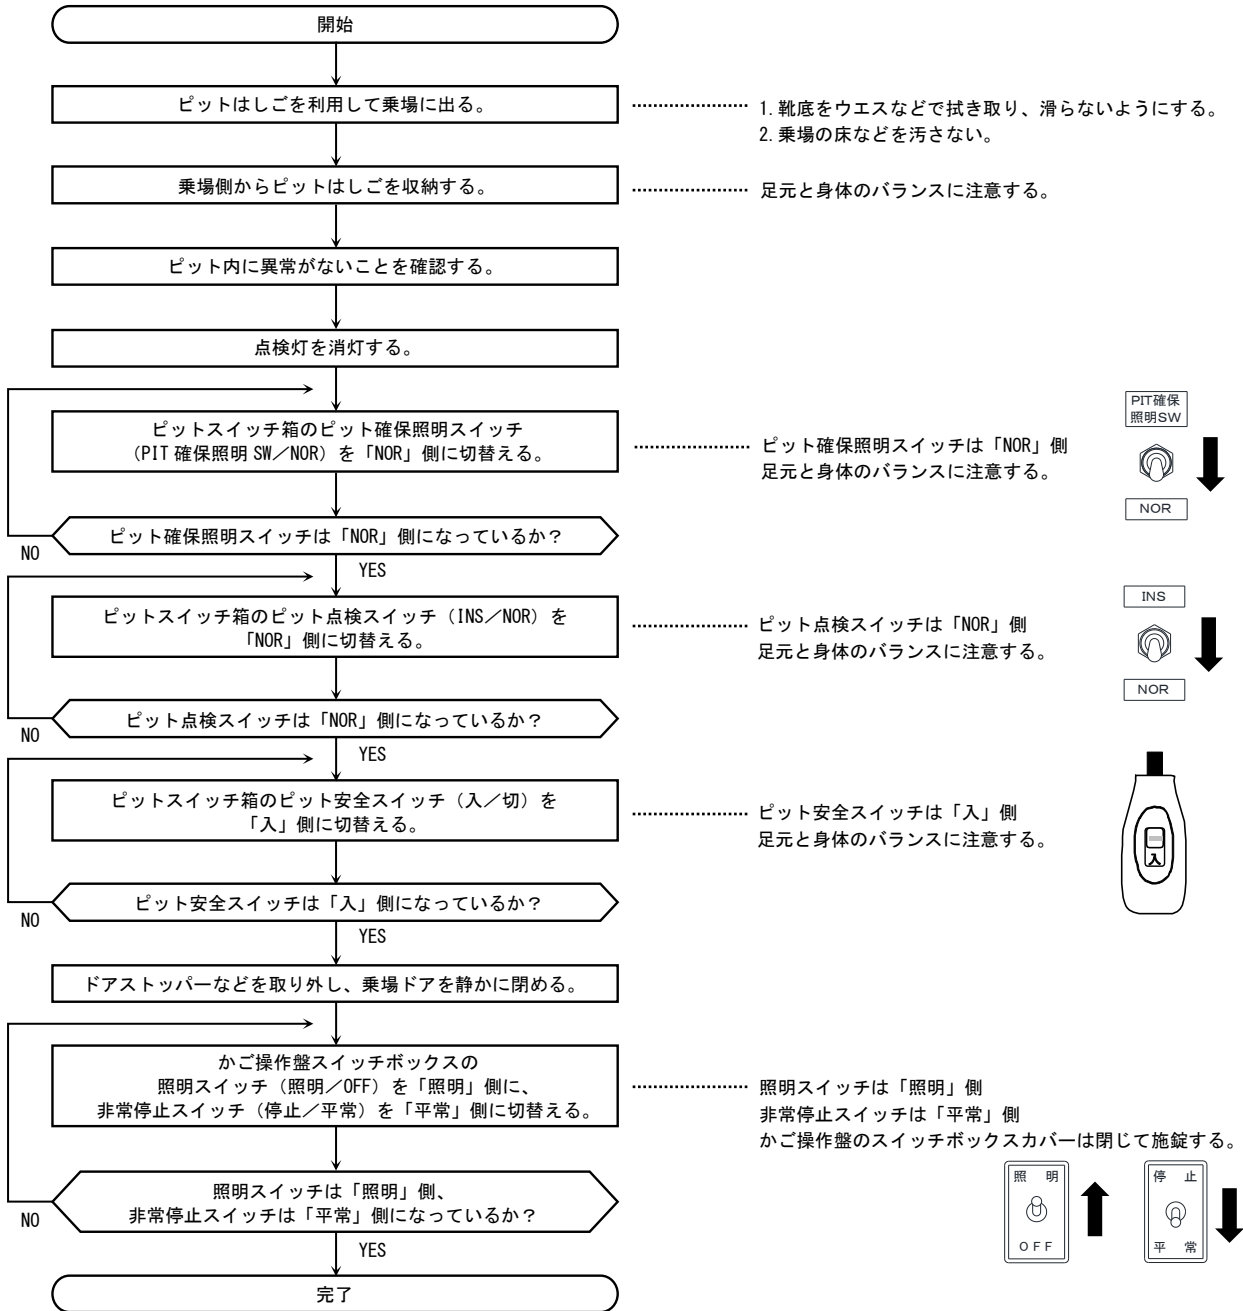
開始

ピットはしごを利用して乗場に出る。

1. 靴底をウエスなどで拭き取り、滑らないようにする。
2. 乗場の床などを汚さない。

乗場側からピットはしごを収納する。

足元と身体のバランスに注意する。

ピット内に異常がないことを確認する。

点検灯を消灯する。

ピットスイッチ箱のピット確保照明スイッチ（PIT 確保照明 SW／NOR）を「NOR」側に切替える。

ピット確保照明スイッチは「NOR」側
足元と身体のバランスに注意する。

PIT確保照明SW

NOR

ピット確保照明スイッチは「NOR」側になっているか？

NO

YES

ピットスイッチ箱のピット点検スイッチ（INS／NOR）を「NOR」側に切替える。

ピット点検スイッチは「NOR」側
足元と身体のバランスに注意する。

INS

NOR

ピット点検スイッチは「NOR」側になっているか？

NO

YES

ピットスイッチ箱のピット安全スイッチ（入／切）を「入」側に切替える。

ピット安全スイッチは「入」側
足元と身体のバランスに注意する。

入

ピット安全スイッチは「入」側になっているか？

NO

YES

ドアストッパーなどを取り外し、乗場ドアを静かに閉める。

かご操作盤スイッチボックスの照明スイッチ（照明／OFF）を「照明」側に、非常停止スイッチ（停止／平常）を「平常」側に切替える。

照明スイッチは「照明」側
非常停止スイッチは「平常」側
かご操作盤のスイッチボックスカバーは閉じて施錠する。

照明

OFF

停止

平常

照明スイッチは「照明」側、非常停止スイッチは「平常」側になっているか？

NO

YES

完了